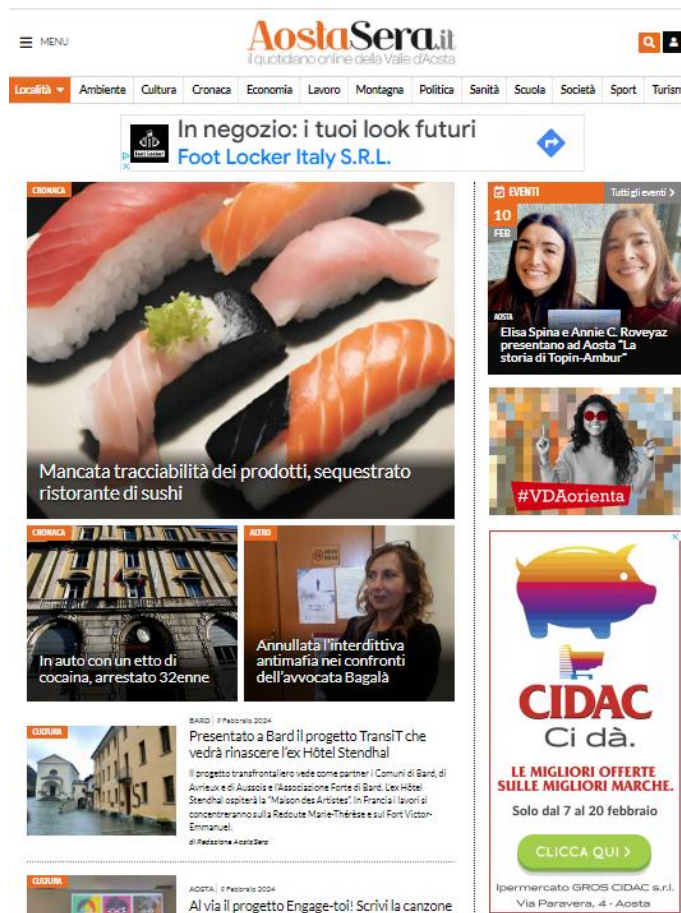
MENU

AostaSera.it
il quotidiano online della Valle d'Aosta

Località | Ambiente | Cultura | Cronaca | Economia | Lavoro | Montagna | Politica | Sanità | Scuola | Società | Sport | Turism

In negozio: i tuoi look futuri
Foot Locker Italy S.R.L.

CRONACA
Mancata tracciabilità dei prodotti, sequestrato ristorante di sushi

EVENTI
Tutti gli eventi >
10 FEB
AOSTA
Elisa Spina e Annie C. Roveyaz presentano ad Aosta "La storia di Topin-Ambur"

#VDAorienta

CRONACA
In auto con un etto di cocaina, arrestato 32enne

ALTRO
Annullata l'interdittiva antimafia nei confronti dell'avvocata Bagalà

CULTURA
BARD | 9 Febbraio 2024
Presentato a Bard il progetto TransiT che vedrà rinascere l'ex Hôtel Stendhal
Il progetto transfrontaliero vede come partner i Comuni di Bard, di Avrieux e di Aussois e l'Associazione Forte di Bard. L'ex Hôtel Stendhal ospiterà la "Maison des Artistes". In Francia i lavori si concentreranno sulla Redoute Marie-Thérèse e sul Fort Victor-Emmanuel.
di Redazione Aosta Sera

CIDAC
Ci dà.
LE MIGLIORI OFFERTE SULLE MIGLIORI MARCHE.
Solo dal 7 al 20 febbraio
CLICCA QUI >
Ipermercato GROS CIDAC s.r.l.
Via Paravera, 4 - Aosta

CULTURA
AOSTA | 9 Febbraio 2024
Al via il progetto Engage-toi! Scrivi la canzone